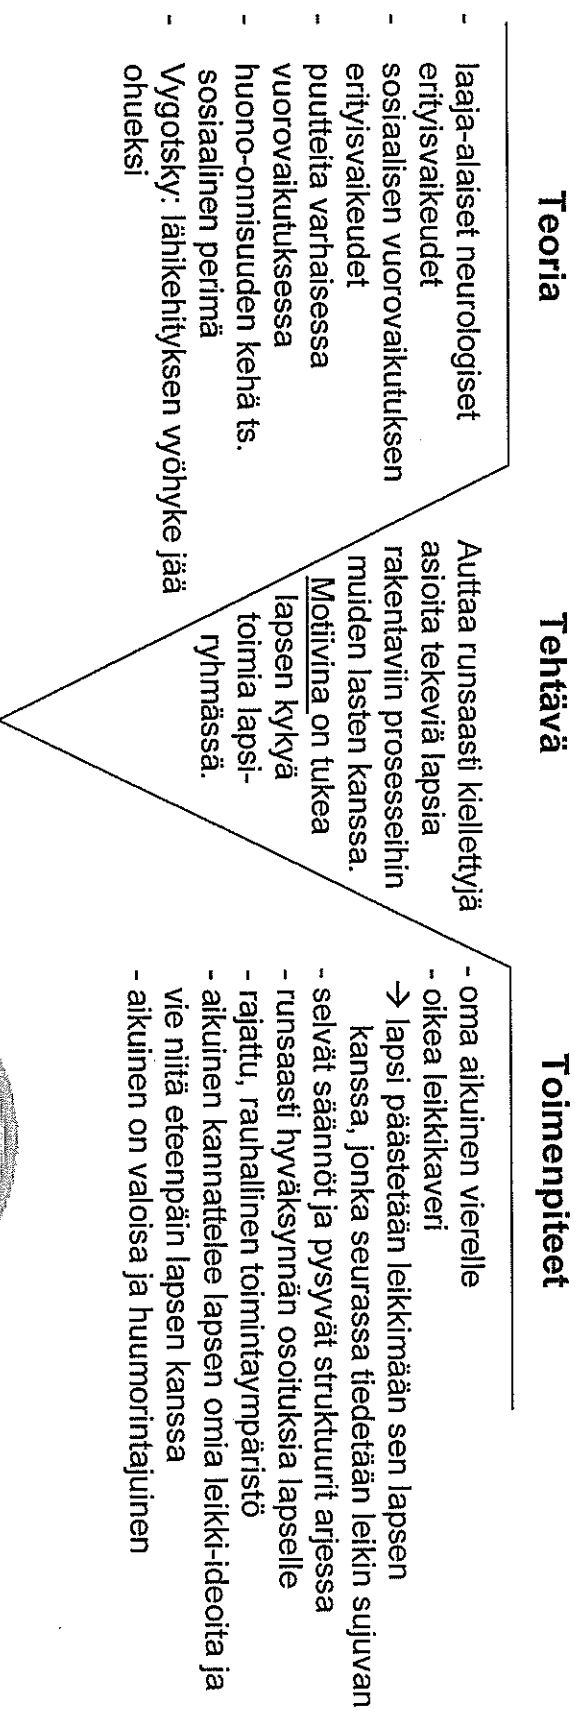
Teoria

- laaja-alaiset neurologiset erityisvaikeudet
- sosiaalisen vuorovaikutuksen erityisvaikeudet
- puutteita varhaisessa vuorovaikutuksessa
- huono-onnisuuden kehä ts. sosiaalinen perimä
- Vygotsky: lähikehityksen vyöhyke jää ohueksi

Tehtävä

Auttaa runsaasti kiellettyjä asioita tekeviä lapsia rakentaviin prosesseihin muiden lasten kanssa. Motiivina on tukea lapsen kykyä toimia lapsiryhmässä.

Toimenpiteet

- oma aikuinen vierelle
- oikea leikkikaveri
→ lapsi päästetään leikkimään sen lapsen kanssa, jonka seurassa tiedetään leikin sujuvan
- selvät säännöt ja pysyvät struktuurit arjessa
- runsaasti hyväksynnän osoituksia lapselle
- rajattu, rauhallinen toimintaympäristö
- aikuinen kannattelee lapsen omia leikki-ideoita ja vie niitä eteenpäin lapsen kanssa
- aikuinen on valoisa ja huumorintajuinen